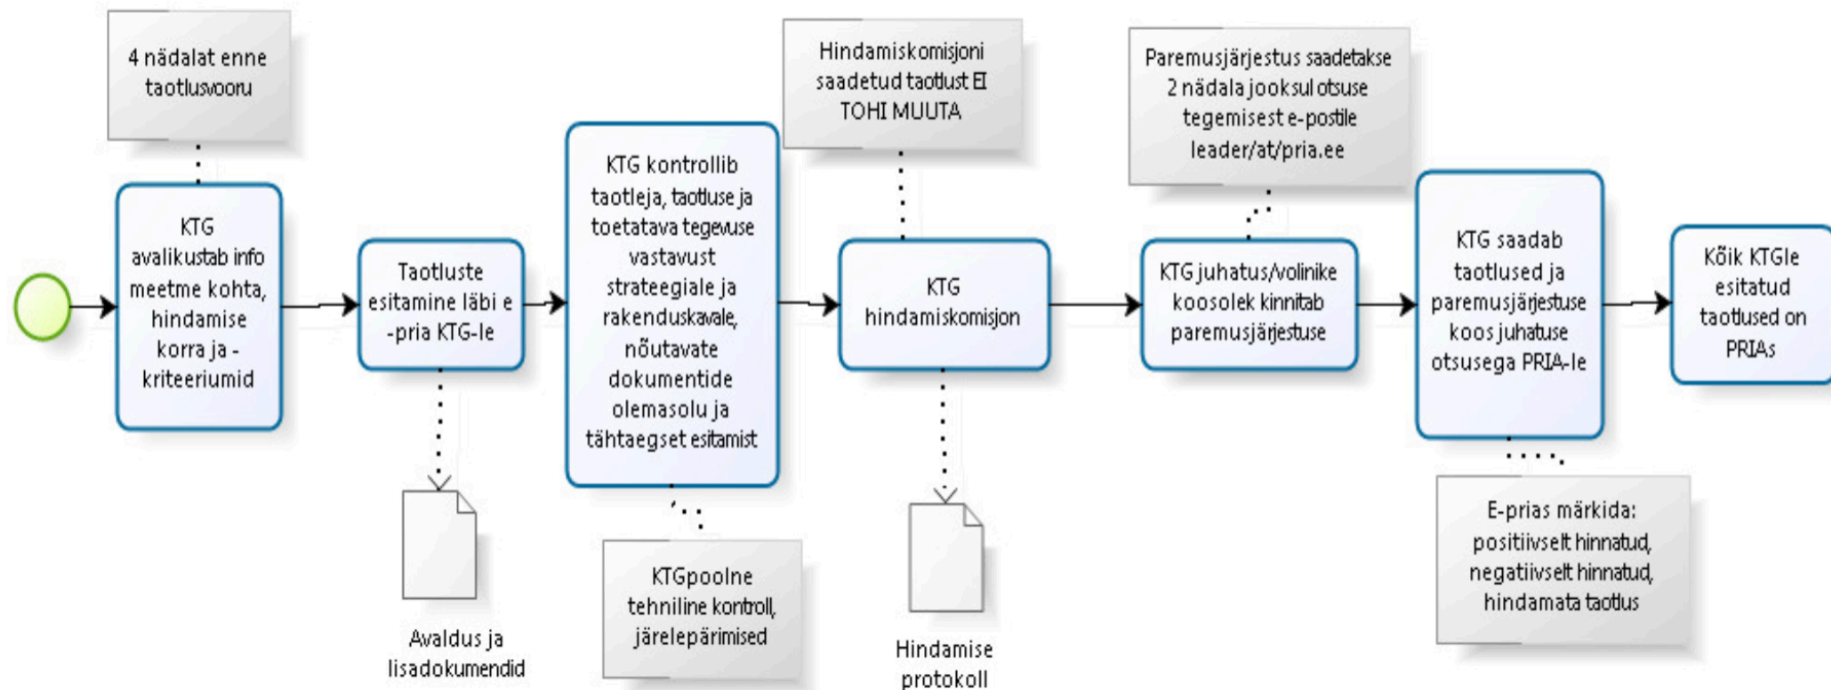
4 nädalat enne taotlusvooru

KTG avalikustab info meetme kohta, hindamise korra ja -kriteeriumid

Taotluste esitamine läbi e-pria KTG-le

Avaldus ja lisadokumendid

KTG kontrollib taotleja, taotluse ja toetatava tegevuse vastavust strateegiale ja rakenduskavale, nõutavate dokumentide olemasolu ja tähtaegset esitamist

KTGpoolne tehniline kontroll, järelepärimised

Hindamiskomisjoni saadetud taotlust EI TOHI MUUTA

KTG hindamiskomisjon

Hindamise protokoll

Paremusjärjestus saadetakse 2 nädala jooksul otsuse tegemisest e-postile leader/at/pria.ee

KTG juhatus/volinike koosolek kinnitab paremusjärjestuse

KTG saadab taotlused ja paremusjärjestuse koos juhatuse otsusega PRIA-le

E-prias märkida: positiivselt hinnatud, negatiivselt hinnatud, hindamata taotlus

Kõik KTGle esitatud taotlused on PRIAs